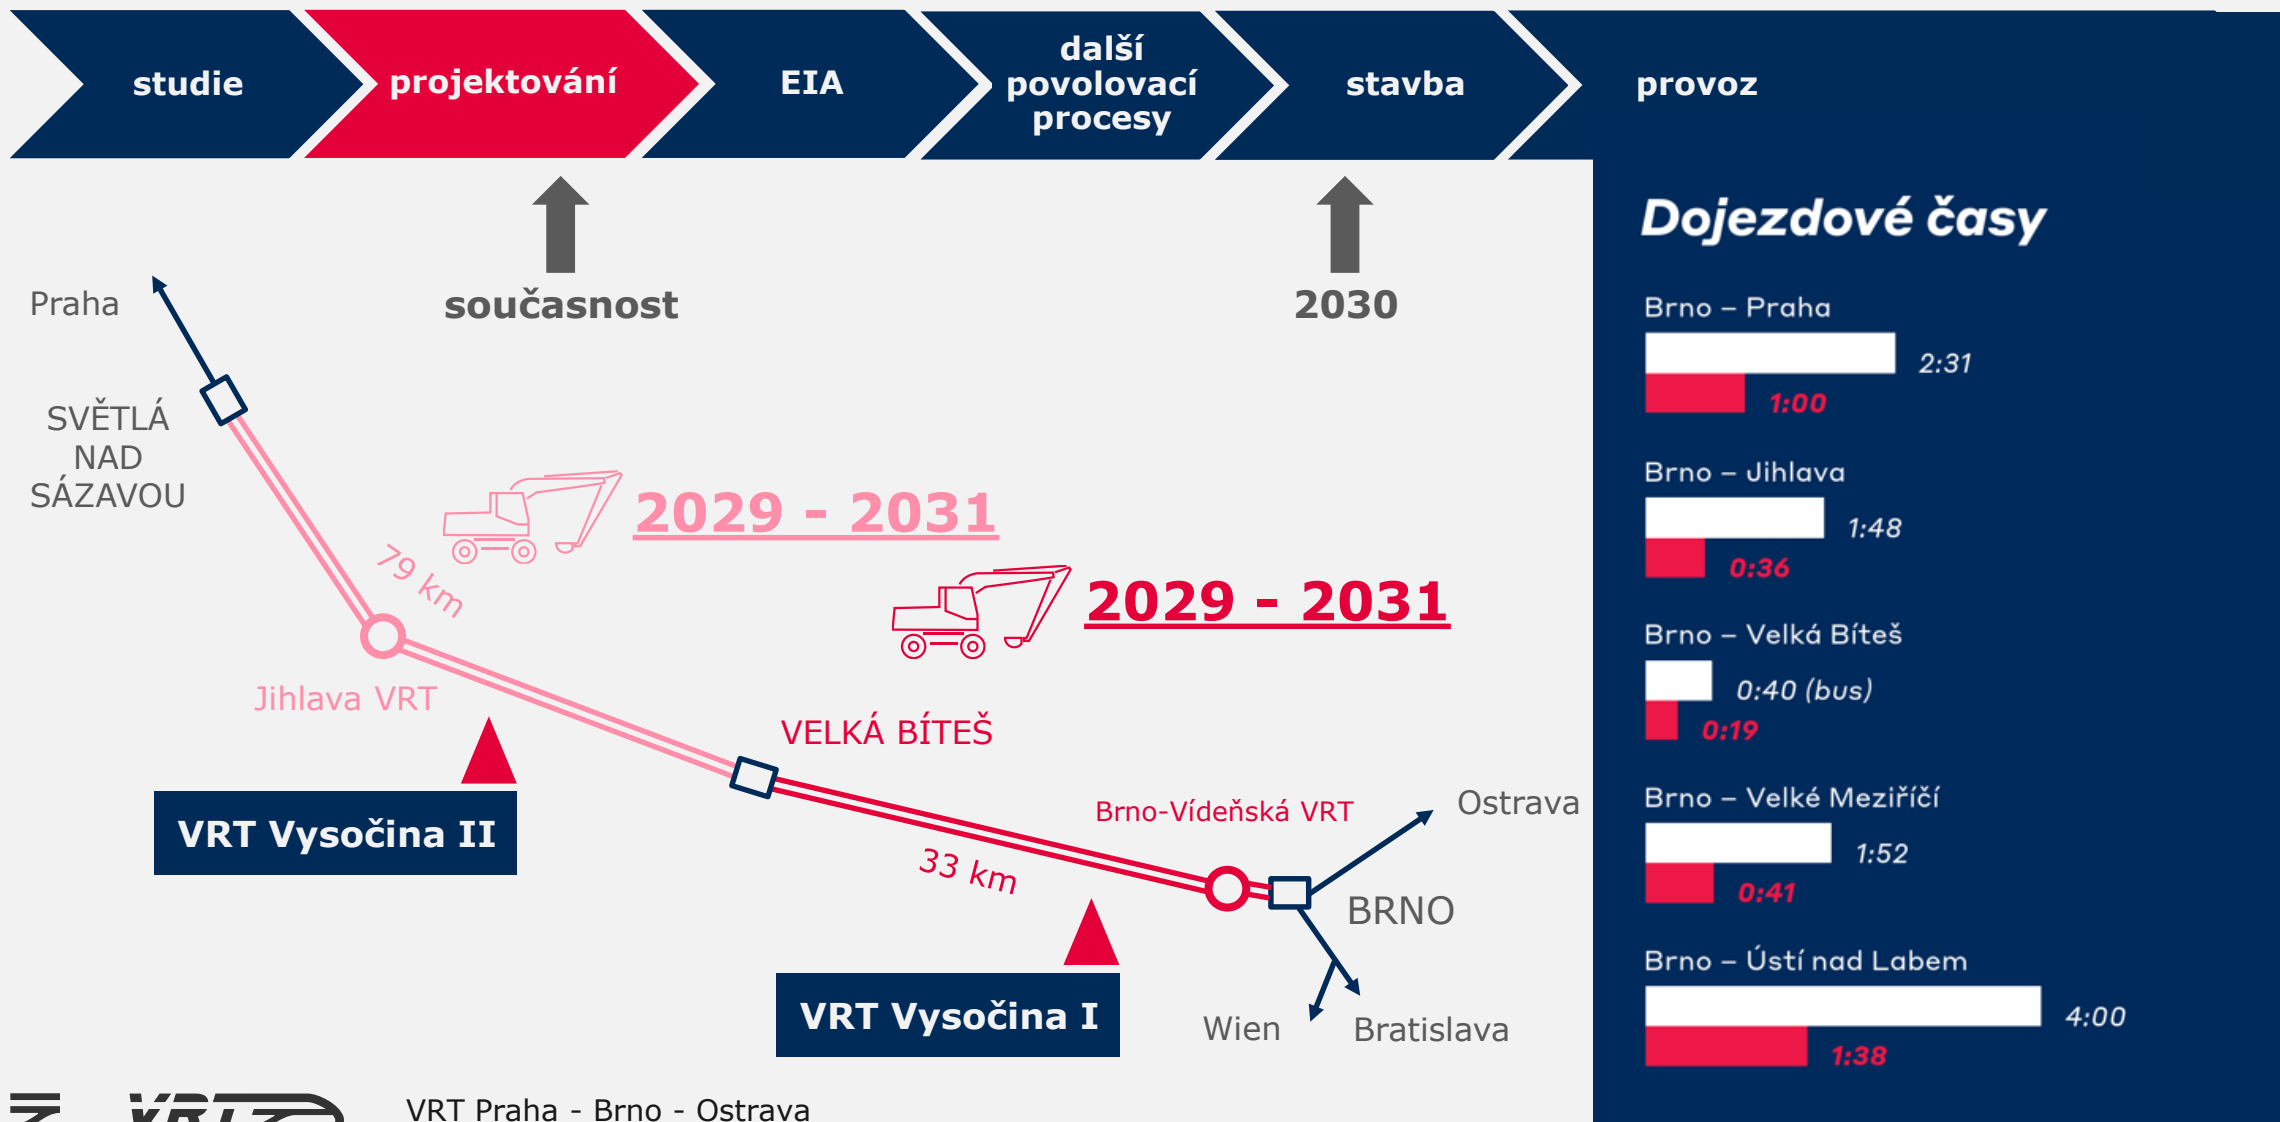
studie
projektování
EIA
další povolovací procesy
stavba
provoz

současnost
2030

Praha
SVĚTLÁ NAD SÁZAVOU
79 km
2029 - 2031
2029 - 2031
Jihlava VRT
VELKÁ BÍTEŠ
VRT Vysočina II
Brno-Vídeňská VRT
Ostrava
33 km
BRNO
VRT Vysočina I
Wien
Bratislava

Dojezdové časy
Brno – Praha
2:31
1:00
Brno – Jihlava
1:48
0:36
Brno – Velká Bíteš
0:40 (bus)
0:19
Brno – Velké Meziříčí
1:52
0:41
Brno – Ústí nad Labem
4:00
1:38

VRT Praha - Brno - Ostrava